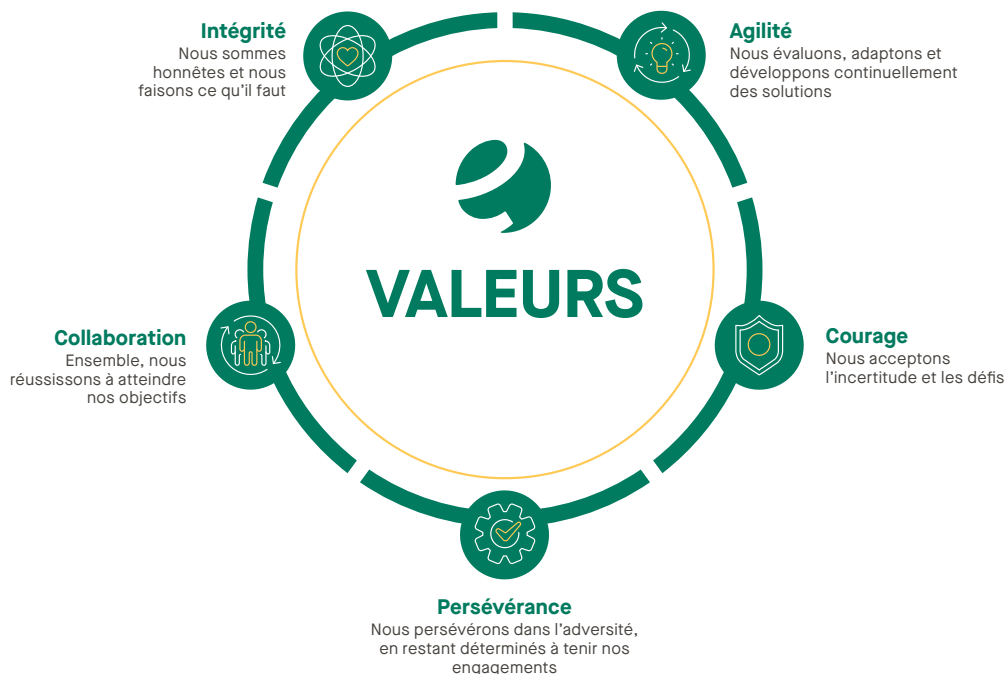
Intégrité
Nous sommes honnêtes et nous faisons ce qu'il faut

Agilité
Nous évaluons, adaptons et développons continuellement des solutions

VALEURS

Collaboration
Ensemble, nous réussissons à atteindre nos objectifs

Courage
Nous acceptons l'incertitude et les défis

Persévérance
Nous persévérons dans l'adversité, en restant déterminés à tenir nos engagements